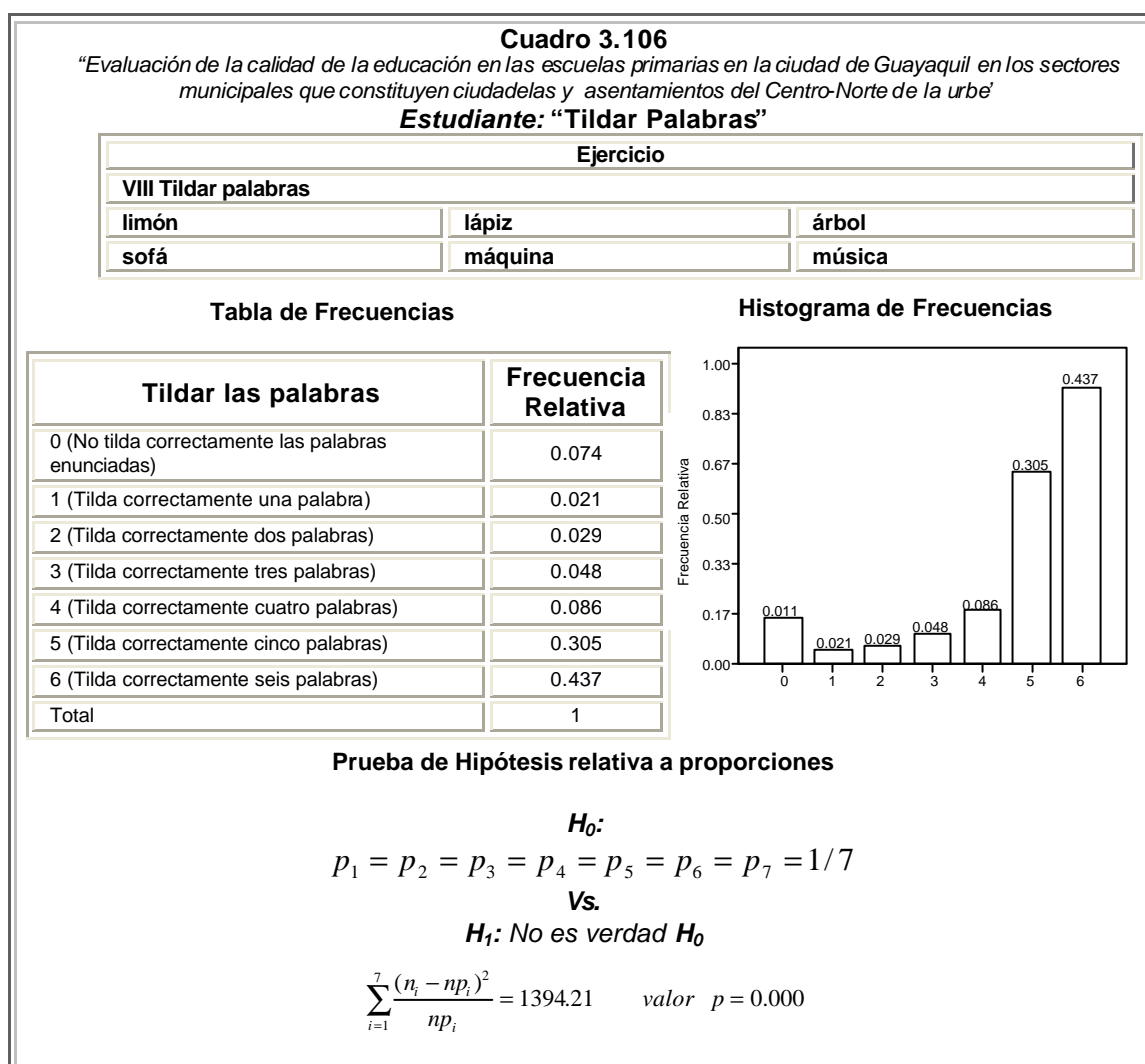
**Cuadro 3.106**
*"Evaluación de la calidad de la educación en las escuelas primarias en la ciudad de Guayaquil en los sectores municipales que constituyen ciudadelas y asentamientos del Centro-Norte de la urbe'*
***Estudiante:* "Tildar Palabras"**

| Ejercicio | | |
|---|---|---|
| VIII Tildar palabras | | |
| limón | lápiz | árbol |
| sofá | máquina | música |

**Tabla de Frecuencias**

| Tildar las palabras | Frecuencia Relativa |
|---|---|
| 0 (No tilda correctamente las palabras enunciadas) | 0.074 |
| 1 (Tilda correctamente una palabra) | 0.021 |
| 2 (Tilda correctamente dos palabras) | 0.029 |
| 3 (Tilda correctamente tres palabras) | 0.048 |
| 4 (Tilda correctamente cuatro palabras) | 0.086 |
| 5 (Tilda correctamente cinco palabras) | 0.305 |
| 6 (Tilda correctamente seis palabras) | 0.437 |
| Total | 1 |

**Histograma de Frecuencias**

Frecuencia Relativa
1.00
0.83
0.67
0.50
0.33
0.17
0.00
0.011 0.021 0.029 0.048 0.086 0.305 0.437
0 1 2 3 4 5 6

**Prueba de Hipótesis relativa a proporciones**

***$H_0$:***
$p_1 = p_2 = p_3 = p_4 = p_5 = p_6 = p_7 = 1/7$
***Vs.***
***$H_1$:** No es verdad **$H_0$***

$\sum_{i=1}^{7} \frac{(n_i - np_i)^2}{np_i} = 1394.21 \qquad valor \quad p = 0.000$